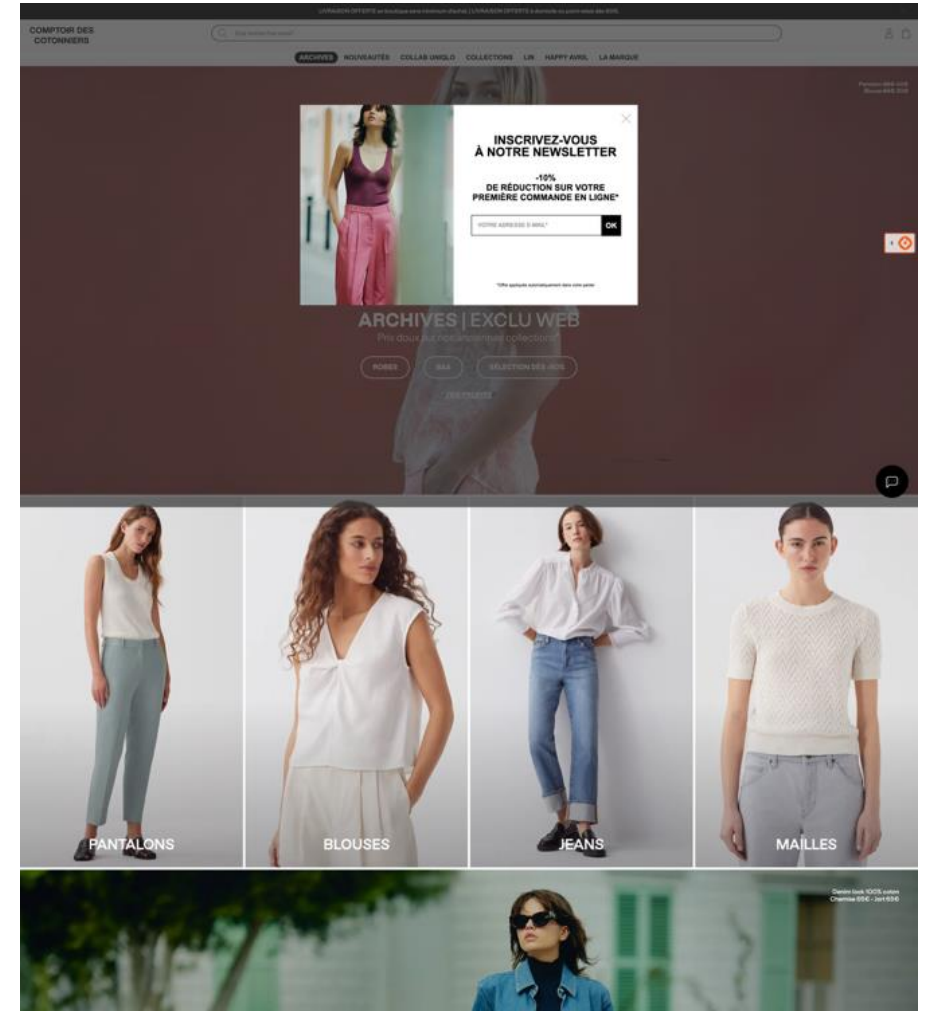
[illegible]

COMPTOIR DES COTONNIERS

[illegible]

ARCHIVES NOUVEAUTÉS COLLAB UNIQLO COLLECTIONS LIN HAPPY AVRIL LA MARQUE

INSCRIVEZ-VOUS À NOTRE NEWSLETTER

-10% DE RÉDUCTION SUR VOTRE PREMIÈRE COMMANDE EN LIGNE*

VOTRE ADRESSE E-MAIL* OK

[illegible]

ARCHIVES | EXCLU WEB

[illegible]

ROBES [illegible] SÉLECTION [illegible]

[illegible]

PANTALONS

BLOUSES

JEANS

MAILLES

Denim look 100% coton
Chemise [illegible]